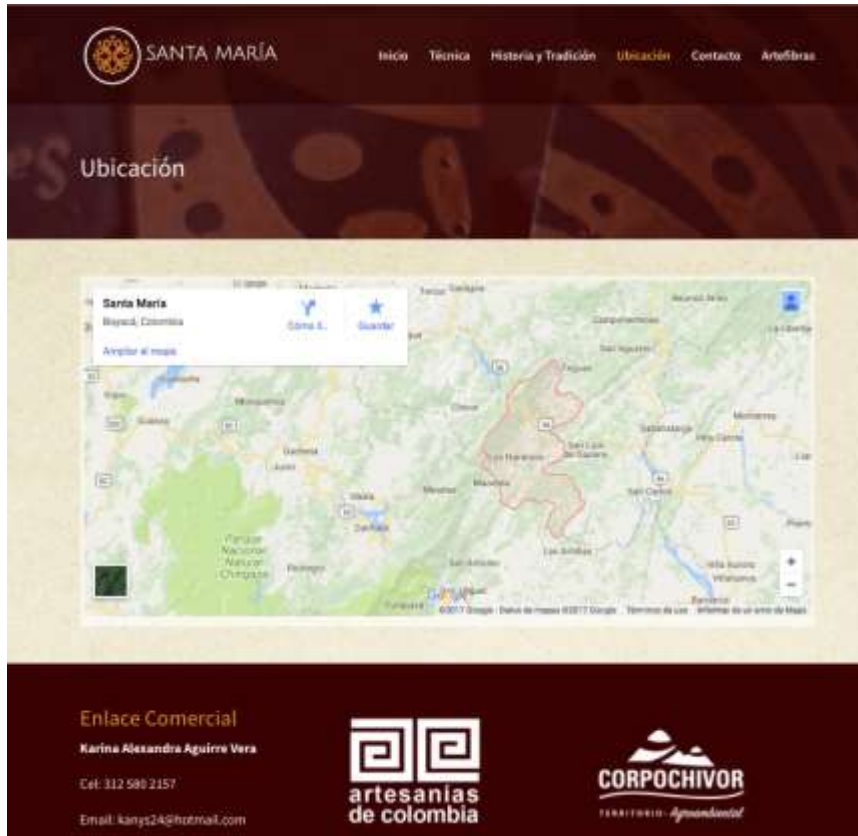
SANTA MARÍA

Inicio Técnica Historia y Tradición Ubicación Contacto Artefibras

Ubicación

Santa María
Boyacá, Colombia
Cómo ll...
Guardar
Ampliar el mapa

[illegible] Campohermoso San Agustín Chivor Los Naranjos Macanal San Luis de Gaceno Sabanalarga Monterrey Villa Carola Garagoa Guateque Somondoco Guayatá Machetá Manta Tibirita Chocontá Parque Nacional Natural Chingaza San Carlos Las Américas Villa Nueva Villanueva Barranca de Upía Santa María La Libertad

Google
©2017 Google · Datos de mapas ©2017 Google Términos de uso Informar de un error de Maps

Enlace Comercial
Karina Alexandra Aguirre Vera
Cel: 312 580 2157
Email: kanys24@hotmail.com

artesanías de colombia

CORPOCHIVOR
TERRITORIO · Agroambiental